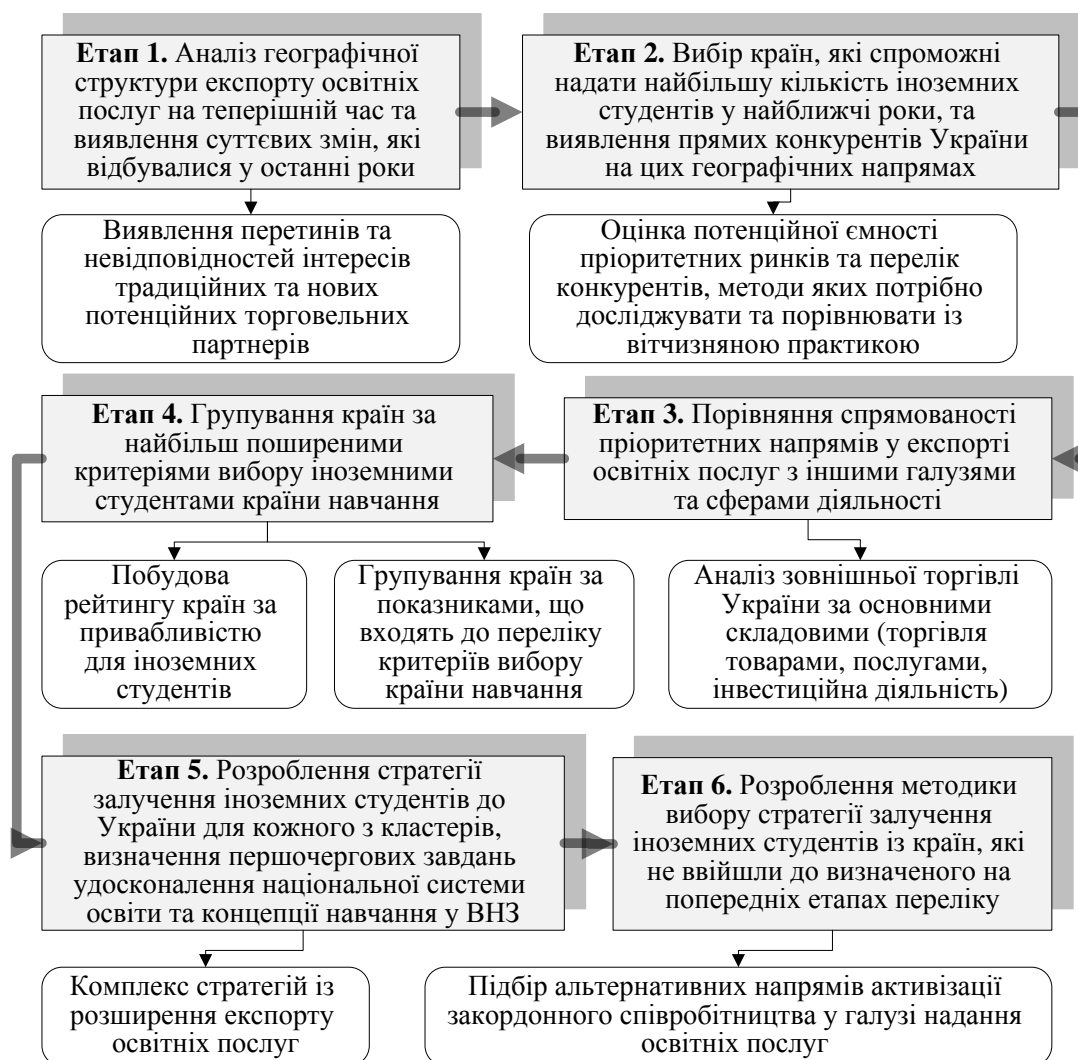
**Етап 1.** Аналіз географічної структури експорту освітніх послуг на теперішній час та виявлення суттєвих змін, які відбувалися у останні роки

Виявлення перетинів та невідповідностей інтересів традиційних та нових потенційних торговельних партнерів

**Етап 2.** Вибір країн, які спроможні надати найбільшу кількість іноземних студентів у найближчі роки, та виявлення прямих конкурентів України на цих географічних напрямах

Оцінка потенційної ємності пріоритетних ринків та перелік конкурентів, методи яких потрібно досліджувати та порівнювати із вітчизняною практикою

**Етап 3.** Порівняння спрямованості пріоритетних напрямів у експорті освітніх послуг з іншими галузями та сферами діяльності

Аналіз зовнішньої торгівлі України за основними складовими (торгівля товарами, послугами, інвестиційна діяльність)

**Етап 4.** Групування країн за найбільш поширеними критеріями вибору іноземними студентами країни навчання

Побудова рейтингу країн за привабливістю для іноземних студентів

Групування країн за показниками, що входять до переліку критеріїв вибору країни навчання

**Етап 5.** Розроблення стратегії залучення іноземних студентів до України для кожного з кластерів, визначення першочергових завдань удосконалення національної системи освіти та концепції навчання у ВНЗ

Комплекс стратегій із розширення експорту освітніх послуг

**Етап 6.** Розроблення методики вибору стратегії залучення іноземних студентів із країн, які не ввійшли до визначеного на попередніх етапах переліку

Підбір альтернативних напрямів активізації закордонного співробітництва у галузі надання освітніх послуг